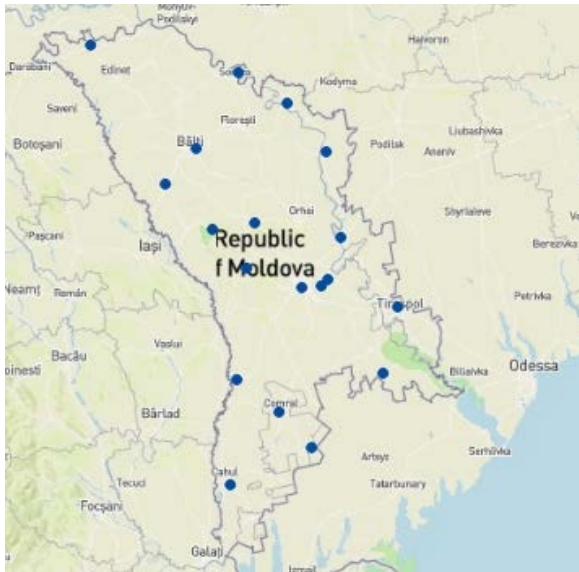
Mohyliv-Podilskyi
Haivoron
Darabani
Edinet
Soroca
Kodyma
Saveni
Florești
Bălți
Podilsk
Liubashivka
Botoșani
Ananiv
Orhei
Shyriaieve
Pașcani
Iași
Republic
f Moldova
Berezivka
Neamț
Roman
Tiraspol
Petrivka
Vaslui
Bacău
Biliaivka
Odessa
oinesti
Bârlad
Comrat
Artsyz
Serhiivka
Tecuci
Cahul
Tatarbunary
Focșani
Galați
Izmail